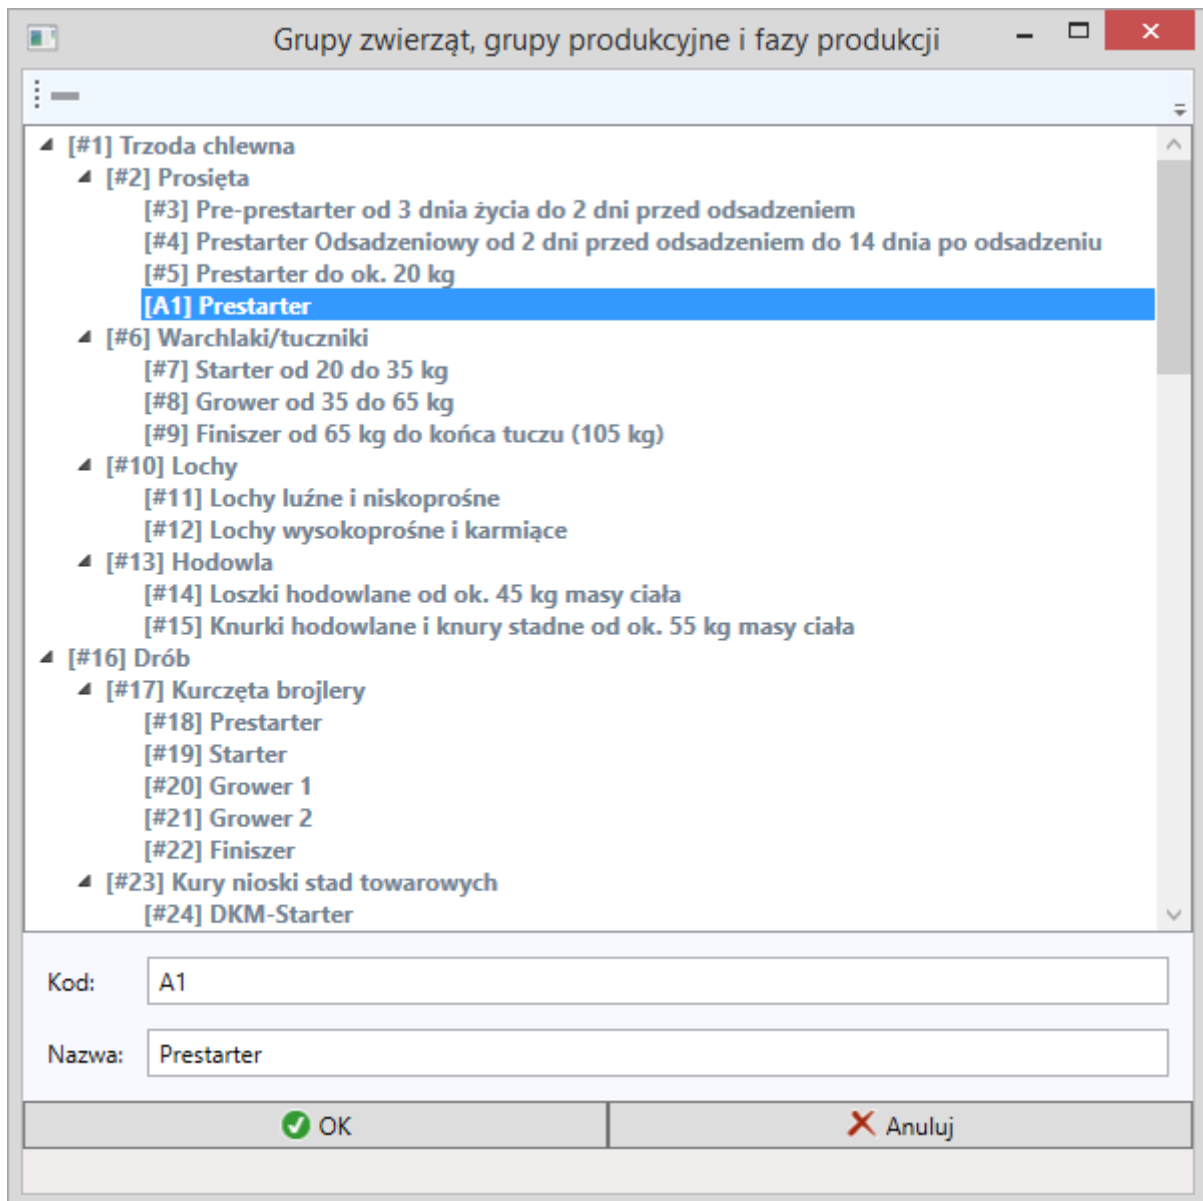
Grupy zwierząt, grupy produkcyjne i fazy produkcji

[#1] Trzoda chlewna
[#2] Prosięta
[#3] Pre-prestarter od 3 dnia życia do 2 dni przed odsadzeniem
[#4] Prestarter Odsadzeniowy od 2 dni przed odsadzeniem do 14 dnia po odsadzeniu
[#5] Prestarter do ok. 20 kg
[A1] Prestarter
[#6] Warchlaki/tuczniki
[#7] Starter od 20 do 35 kg
[#8] Grower od 35 do 65 kg
[#9] Finiszer od 65 kg do końca tuczu (105 kg)
[#10] Lochy
[#11] Lochy luźne i niskoprośne
[#12] Lochy wysokoprośne i karmiące
[#13] Hodowla
[#14] Loszki hodowlane od ok. 45 kg masy ciała
[#15] Knurki hodowlane i knury stadne od ok. 55 kg masy ciała
[#16] Drób
[#17] Kurczęta brojlery
[#18] Prestarter
[#19] Starter
[#20] Grower 1
[#21] Grower 2
[#22] Finiszer
[#23] Kury nioski stad towarowych
[#24] DKM-Starter

Kod: A1

Nazwa: Prestarter

OK

Anuluj